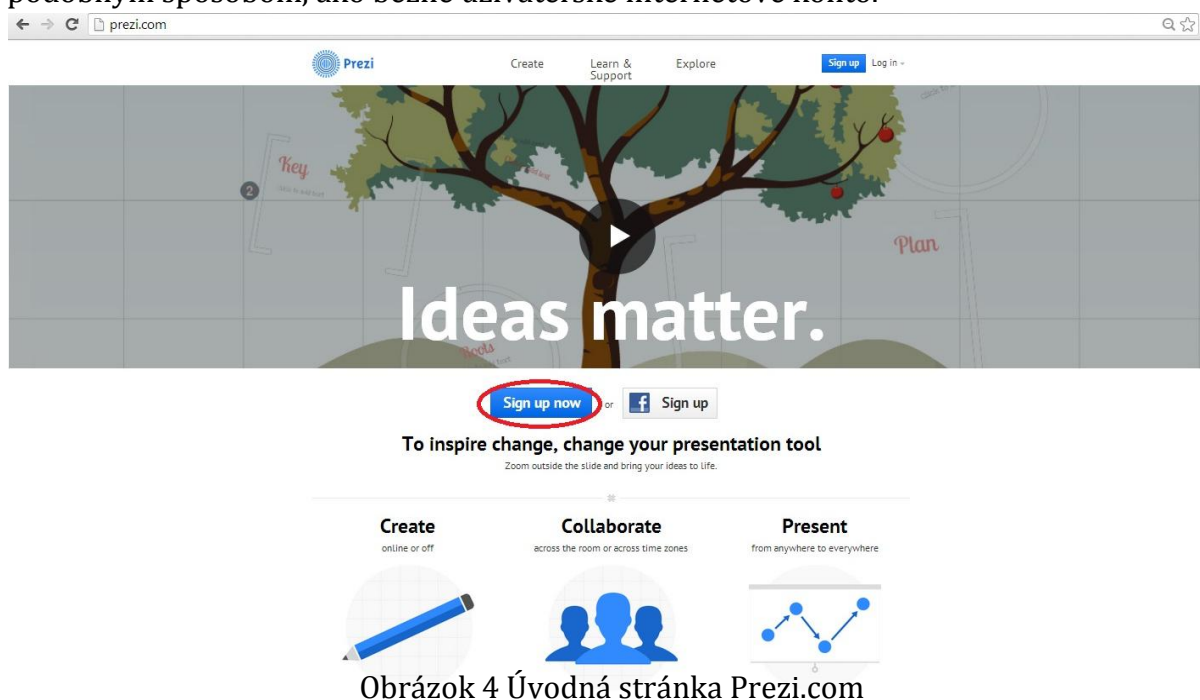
podobným spôsobom, ako bežné užívateľské internetové konto.

prezi.com

Prezi

Create

Learn & Support

Explore

Sign up

Log in

Key

2

Plan

Tools

Ideas matter.

Sign up now

or

Sign up

To inspire change, change your presentation tool

Zoom outside the slide and bring your ideas to life.

Create

online or off

Collaborate

across the room or across time zones

Present

from anywhere to everywhere

Obrázok 4 Úvodná stránka Prezi.com